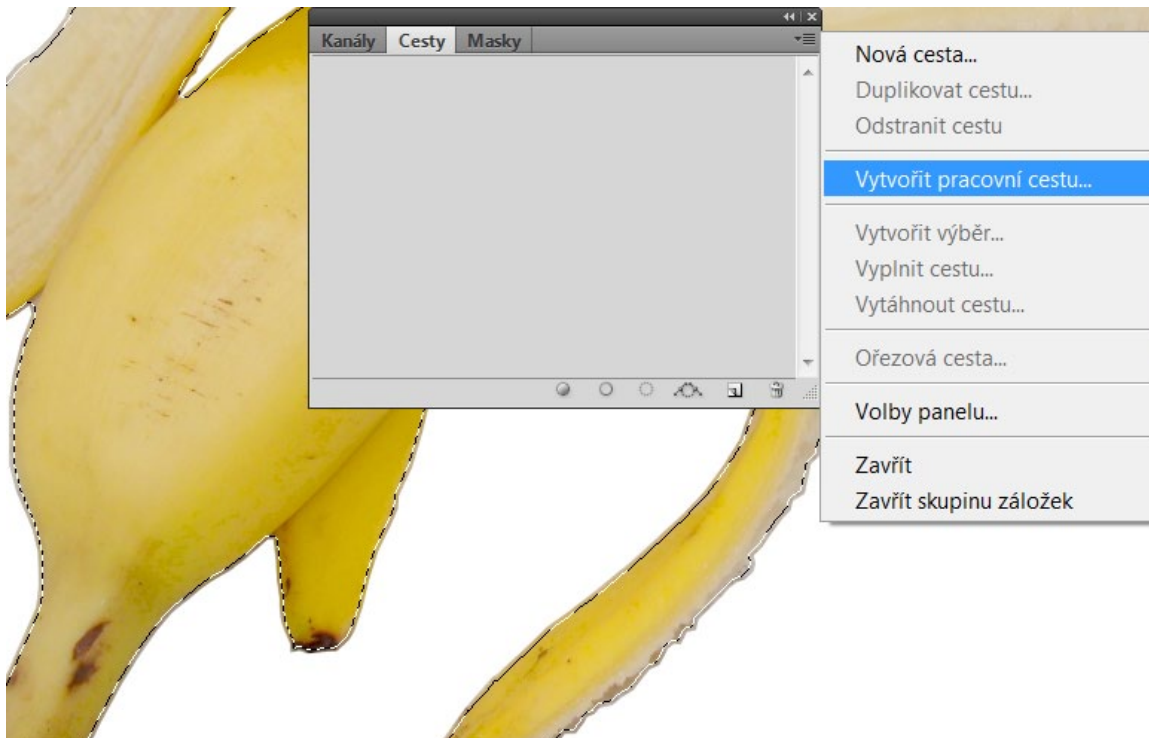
Kanály Cesty Masky

Nová cesta...
Duplikovat cestu...
Odstranit cestu

Vytvořit pracovní cestu...

Vytvořit výběr...
Vyplnit cestu...
Vytáhnout cestu...

Ořezová cesta...

Volby panelu...

Zavřít
Zavřít skupinu záložek